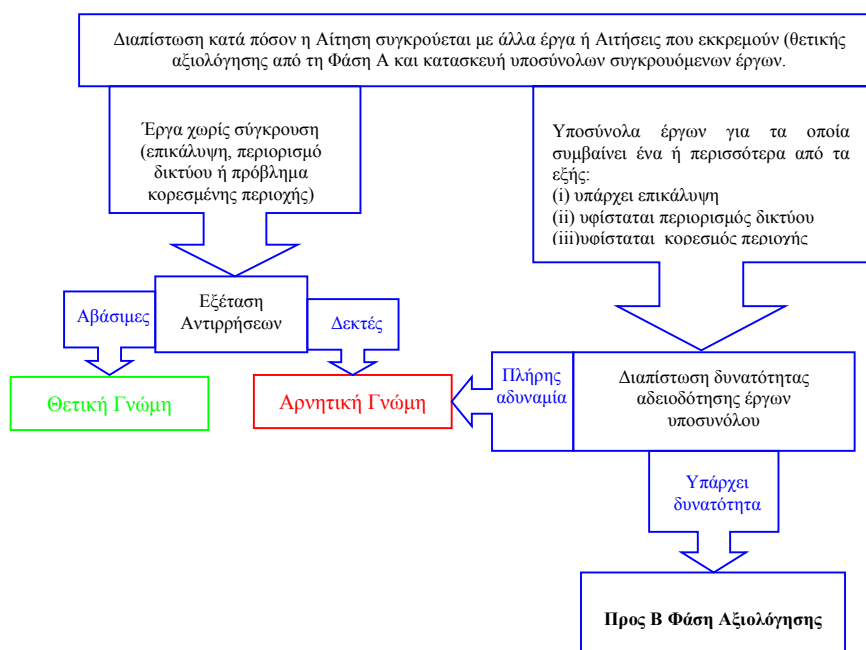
Διαπίστωση κατά πόσον η Αίτηση συγκρούεται με άλλα έργα ή Αιτήσεις που εκκρεμούν (θετικής αξιολόγησης από τη Φάση Α και κατασκευή υποσύνολων συγκρουόμενων έργων.

Έργα χωρίς σύγκρουση (επικάλυψη, περιορισμό δικτύου ή πρόβλημα κορεσμένης περιοχής)

Υποσύνολα έργων για τα οποία συμβαίνει ένα ή περισσότερα από τα εξής:
(i) υπάρχει επικάλυψη
(ii) υφίσταται περιορισμός δικτύου
(iii)υφίσταται κορεσμός περιοχής

Εξέταση Αντιρρήσεων

Αβάσιμες

Δεκτές

Θετική Γνώμη

Αρνητική Γνώμη

Πλήρης αδυναμία

Διαπίστωση δυνατότητας αδειοδότησης έργων υποσυνόλου

Υπάρχει δυνατότητα

Προς Β Φάση Αξιολόγησης